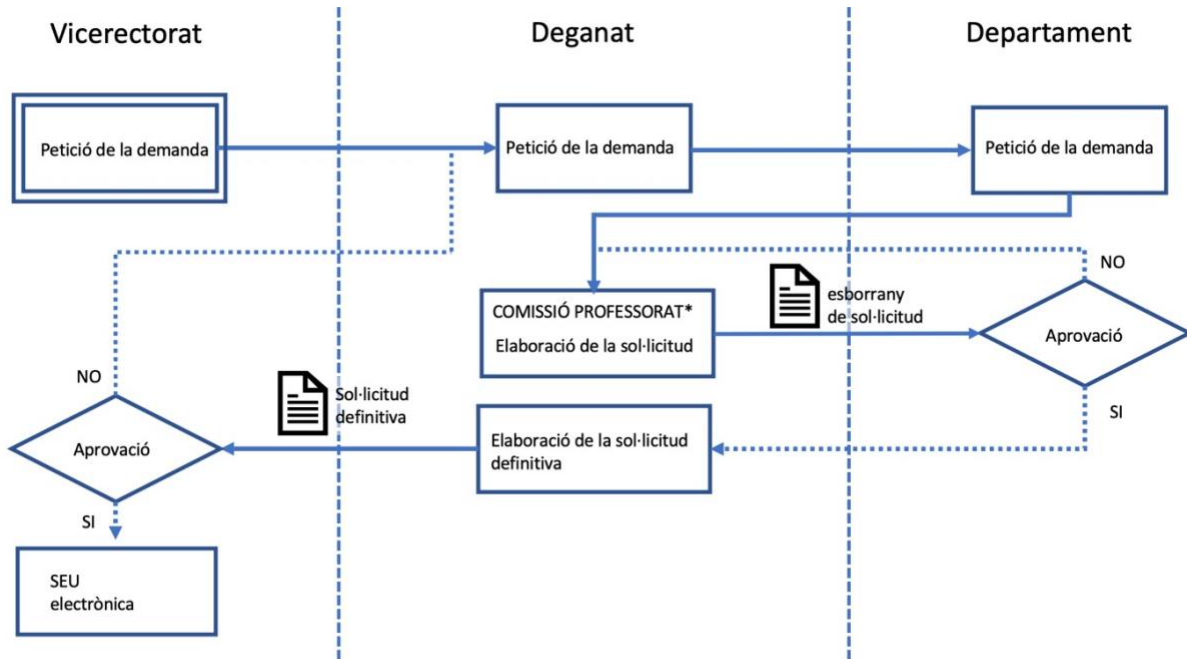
Vicerectorat

Deganat

Departament

Petició de la demanda

Petició de la demanda

Petició de la demanda

NO

COMISSIÓ PROFESSORAT*
Elaboració de la sol·licitud

esborrany de sol·licitud

Aprovació

SI

NO

Sol·licitud definitiva

Aprovació

Elaboració de la sol·licitud definitiva

SI

SEU electrònica